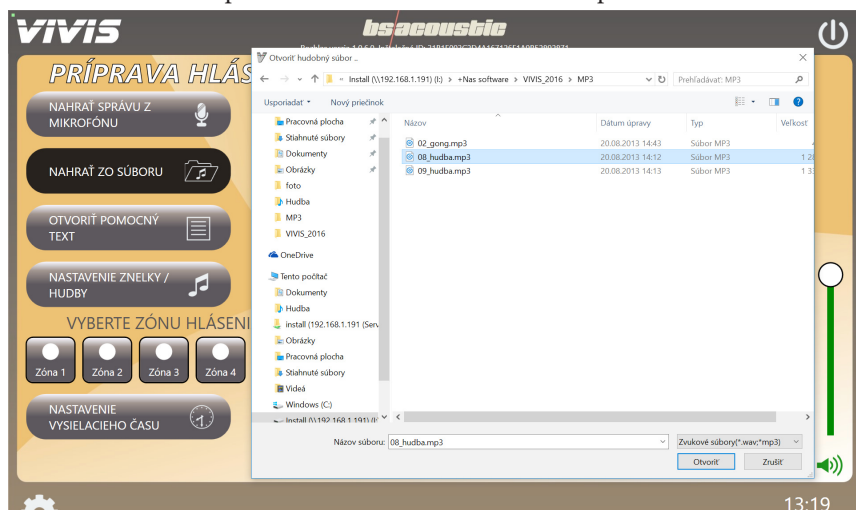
VIVIS

bsacoustic

PRÍPRAVA HLÁS

NAHRAŤ SPRÁVU Z MIKROFÓNU

NAHRAŤ ZO SÚBORU

OTVORIŤ POMOCNÝ TEXT

NASTAVENIE ZNELKY / HUDBY

VYBERTE ZÓNU HLÁSENI

Zóna 1
Zóna 2
Zóna 3
Zóna 4

NASTAVENIE VYSIELACIEHO ČASU

Otvoriť hudobný súbor ...

« Install (\\192.168.1.191) (I:) > +Nas software > VIVIS_2016 > MP3

Prehľadávať: MP3

Usporiadať ▾ Nový priečinok

Pracovná plocha
Stiahnuté súbory
Dokumenty
Obrázky
foto
Hudba
MP3
VIVIS_2016
OneDrive
Tento počítač
Dokumenty
Hudba
install (192.168.1.191 (Serv
Obrázky
Pracovná plocha
Stiahnuté súbory
Videá
Windows (C:)
Install (\\192.168.1.191) (I:

| Názov | Dátum úpravy | Typ | Veľkosť |
|---|---|---|---|
| 02_gong.mp3 | 20.08.2013 14:43 | Súbor MP3 | |
| 08_hudba.mp3 | 20.08.2013 14:12 | Súbor MP3 | 1 2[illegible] |
| 09_hudba.mp3 | 20.08.2013 14:13 | Súbor MP3 | 1 3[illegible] |

Názov súboru: 08_hudba.mp3

Zvukové súbory(*.wav;*mp3)

Otvoriť
Zrušiť

13:19